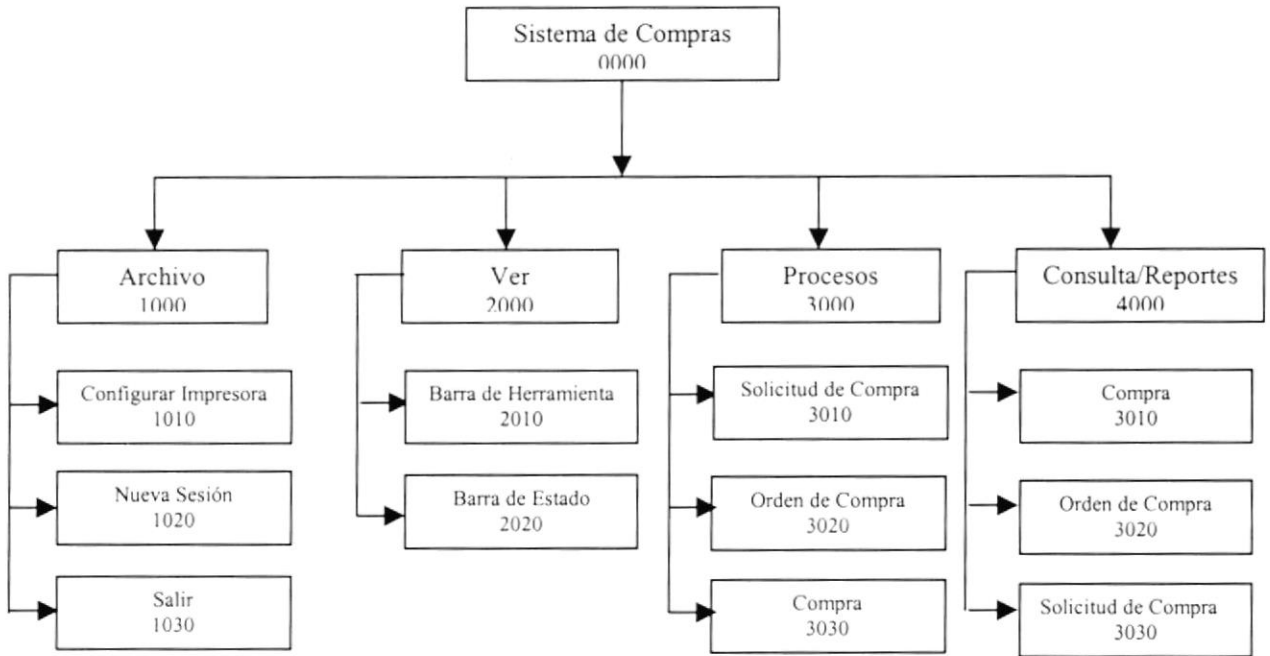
Sistema de Compras
0000

Archivo
1000

Configurar Impresora
1010

Nueva Sesión
1020

Salir
1030

Ver
2000

Barra de Herramienta
2010

Barra de Estado
2020

Procesos
3000

Solicitud de Compra
3010

Orden de Compra
3020

Compra
3030

Consulta/Reportes
4000

Compra
3010

Orden de Compra
3020

Solicitud de Compra
3030